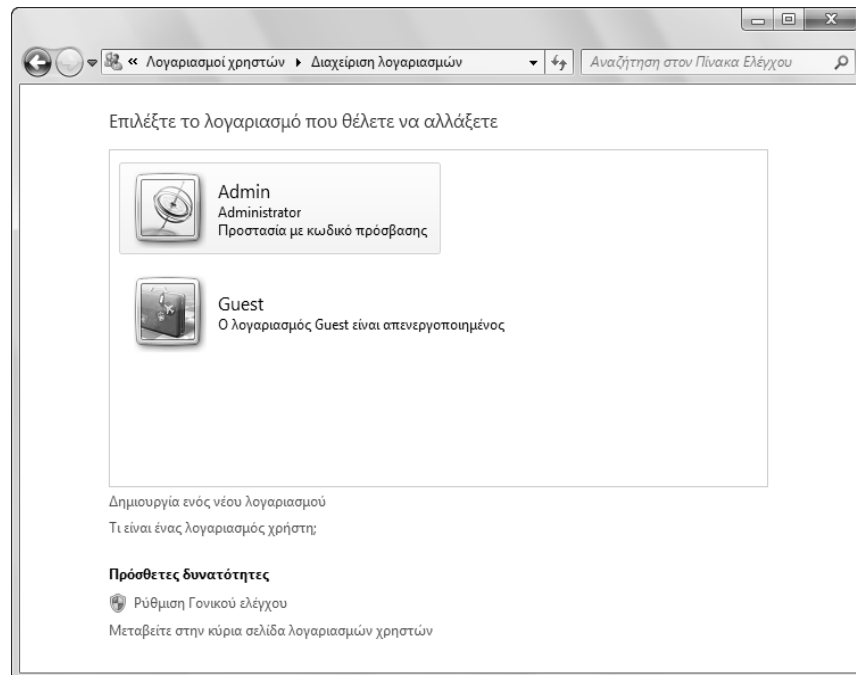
« Λογαριασμοί χρηστών ▸ Διαχείριση λογαριασμών

Αναζήτηση στον Πίνακα Ελέγχου

Επιλέξτε το λογαριασμό που θέλετε να αλλάξετε

Admin
Administrator
Προστασία με κωδικό πρόσβασης

Guest
Ο λογαριασμός Guest είναι απενεργοποιημένος

Δημιουργία ενός νέου λογαριασμού

Τι είναι ένας λογαριασμός χρήστη;

Πρόσθετες δυνατότητες

Ρύθμιση Γονικού ελέγχου

Μεταβείτε στην κύρια σελίδα λογαριασμών χρηστών